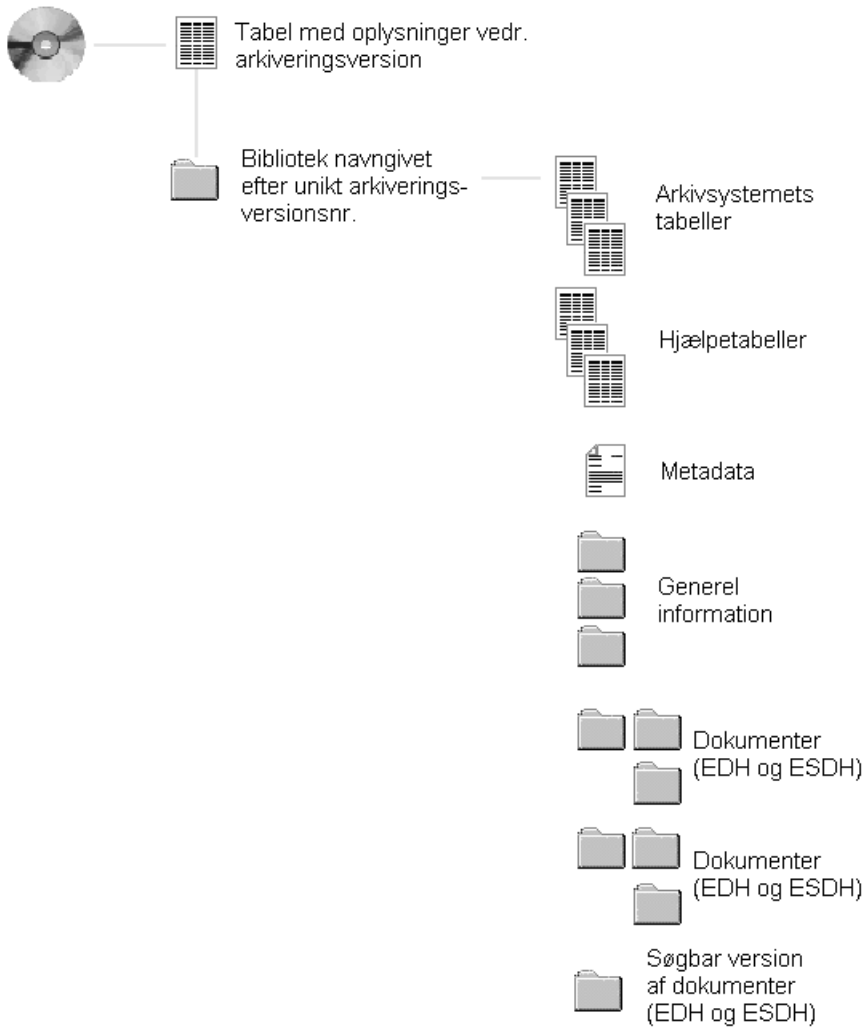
Tabel med oplysninger vedr. arkiveringsversion

Bibliotek navngivet efter unikt arkiveringsversionsnr.

Arkivsystemets tabeller

Hjælpetabeller

Metadata

Generel information

Dokumenter (EDH og ESDH)

Dokumenter (EDH og ESDH)

Søgbar version af dokumenter (EDH og ESDH)